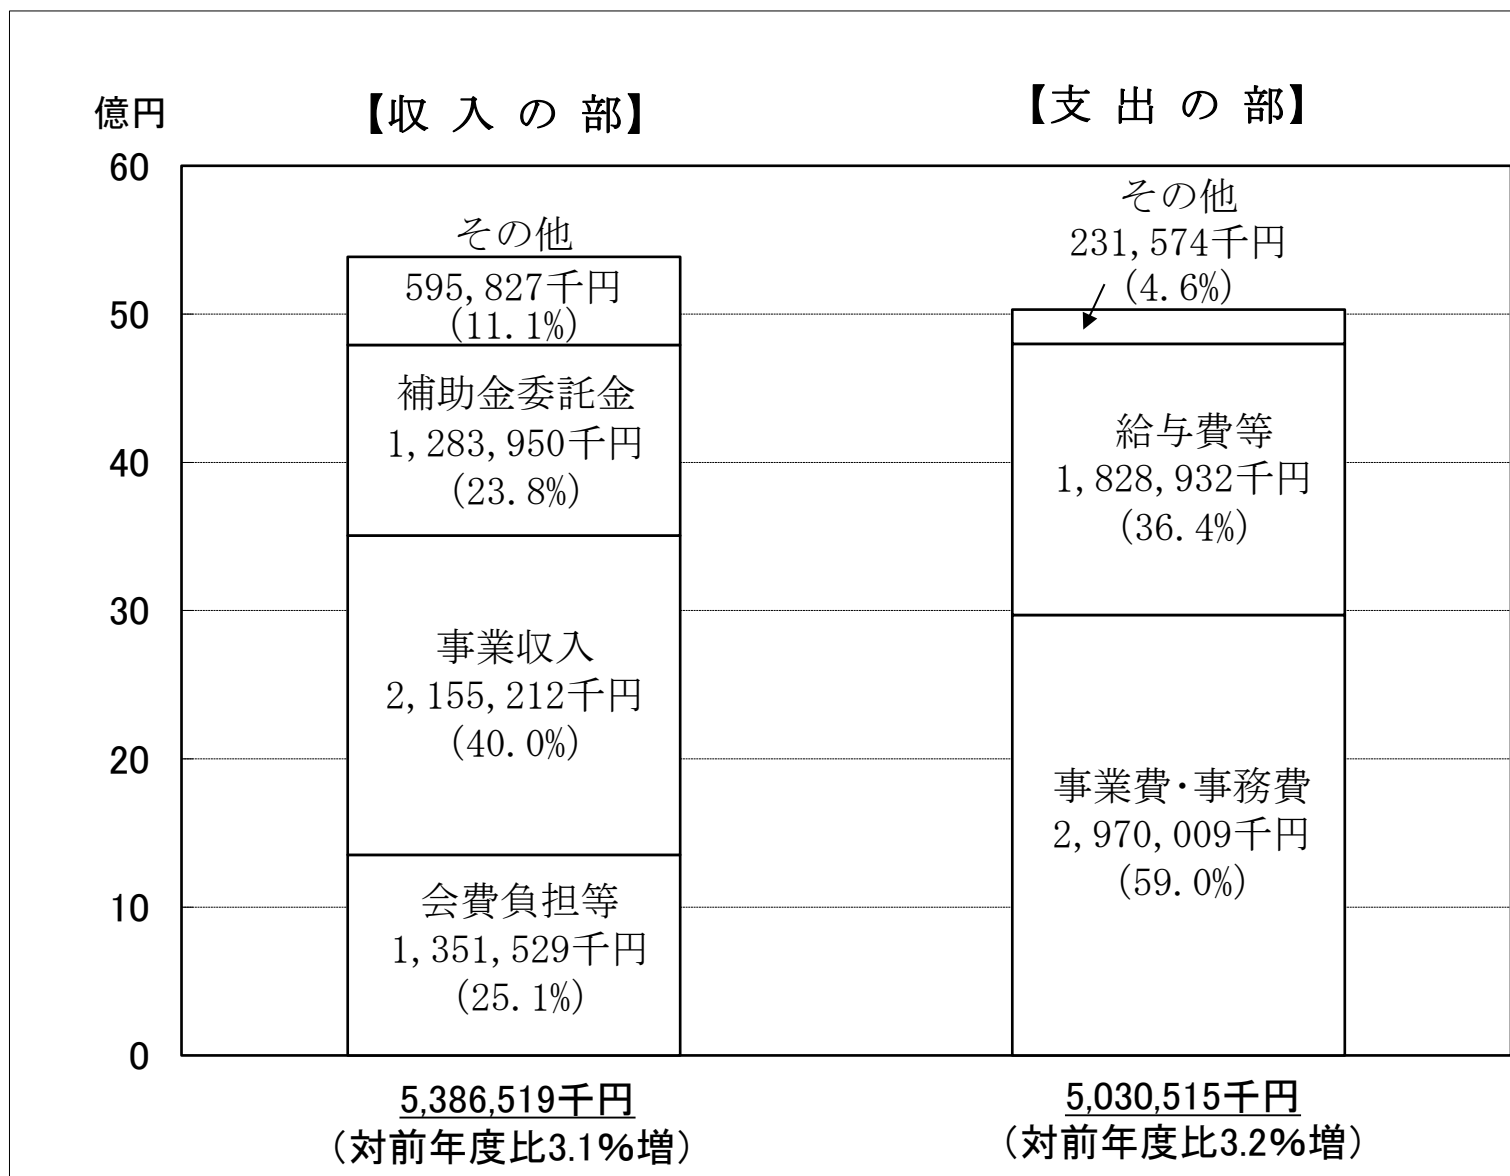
億円

【収 入 の 部】

【支 出 の 部】

60
50
40
30
20
10
0

その他
595,827千円
(11.1%)

補助金委託金
1,283,950千円
(23.8%)

事業収入
2,155,212千円
(40.0%)

会費負担等
1,351,529千円
(25.1%)

その他
231,574千円
(4.6%)

給与費等
1,828,932千円
(36.4%)

事業費・事務費
2,970,009千円
(59.0%)

5,386,519千円
(対前年度比3.1%増)

5,030,515千円
(対前年度比3.2%増)